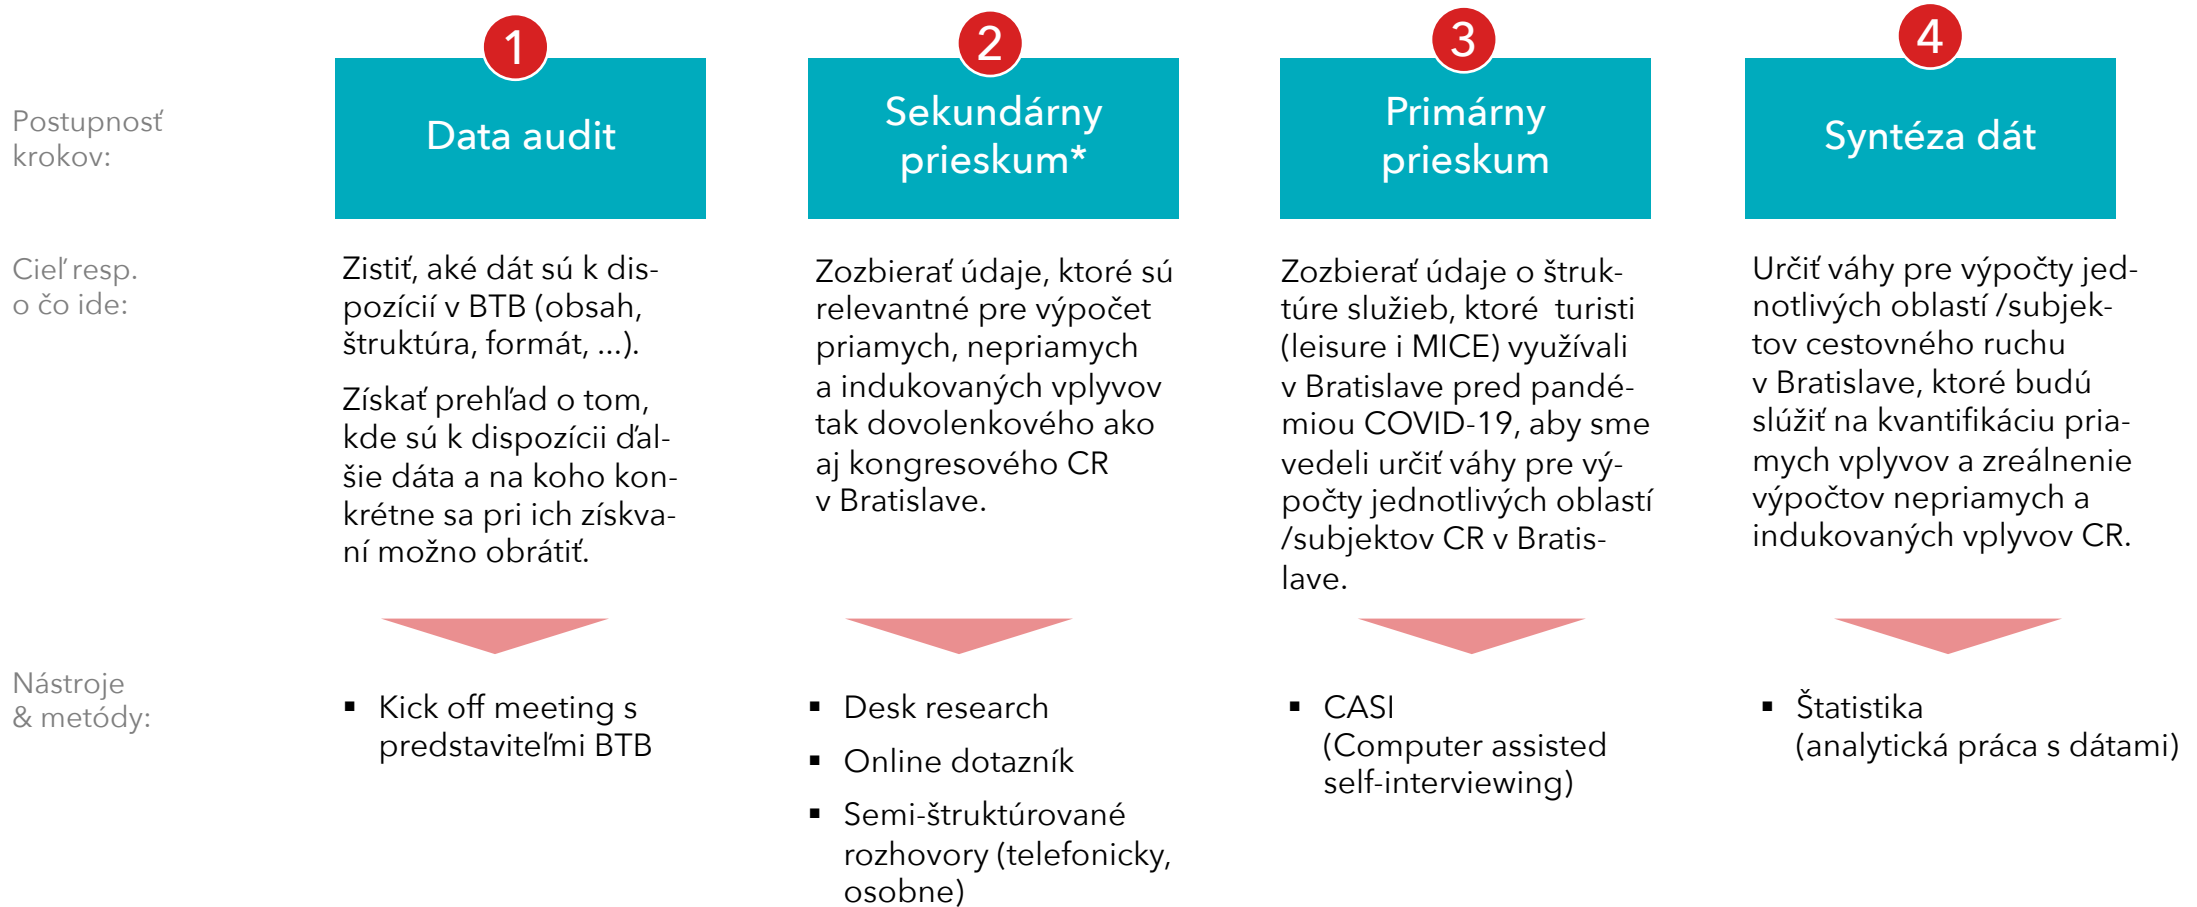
Postupnosť krokov:

1
Data audit

2
Sekundárny prieskum*

3
Primárny prieskum

4
Syntéza dát

Cieľ resp. o čo ide:

Zistiť, aké dát sú k dispozícií v BTB (obsah, štruktúra, formát, ...).

Získať prehľad o tom, kde sú k dispozícii ďalšie dáta a na koho konkrétne sa pri ich získavaní možno obrátiť.

Zozbierať údaje, ktoré sú relevantné pre výpočet priamych, nepriamych a indukovaných vplyvov tak dovolenkového ako aj kongresového CR v Bratislave.

Zozbierať údaje o štruktúre služieb, ktoré turisti (leisure i MICE) využívali v Bratislave pred pandémiou COVID-19, aby sme vedeli určiť váhy pre výpočty jednotlivých oblastí /subjektov CR v Bratislave.

Určiť váhy pre výpočty jednotlivých oblastí /subjektov cestovného ruchu v Bratislave, ktoré budú slúžiť na kvantifikáciu priamych vplyvov a zreálnenie výpočtov nepriamych a indukovaných vplyvov CR.

Nástroje & metódy:

▪ Kick off meeting s predstaviteľmi BTB

▪ Desk research
▪ Online dotazník
▪ Semi-štruktúrované rozhovory (telefonicky, osobne)

▪ CASI (Computer assisted self-interviewing)

▪ Štatistika (analytická práca s dátami)